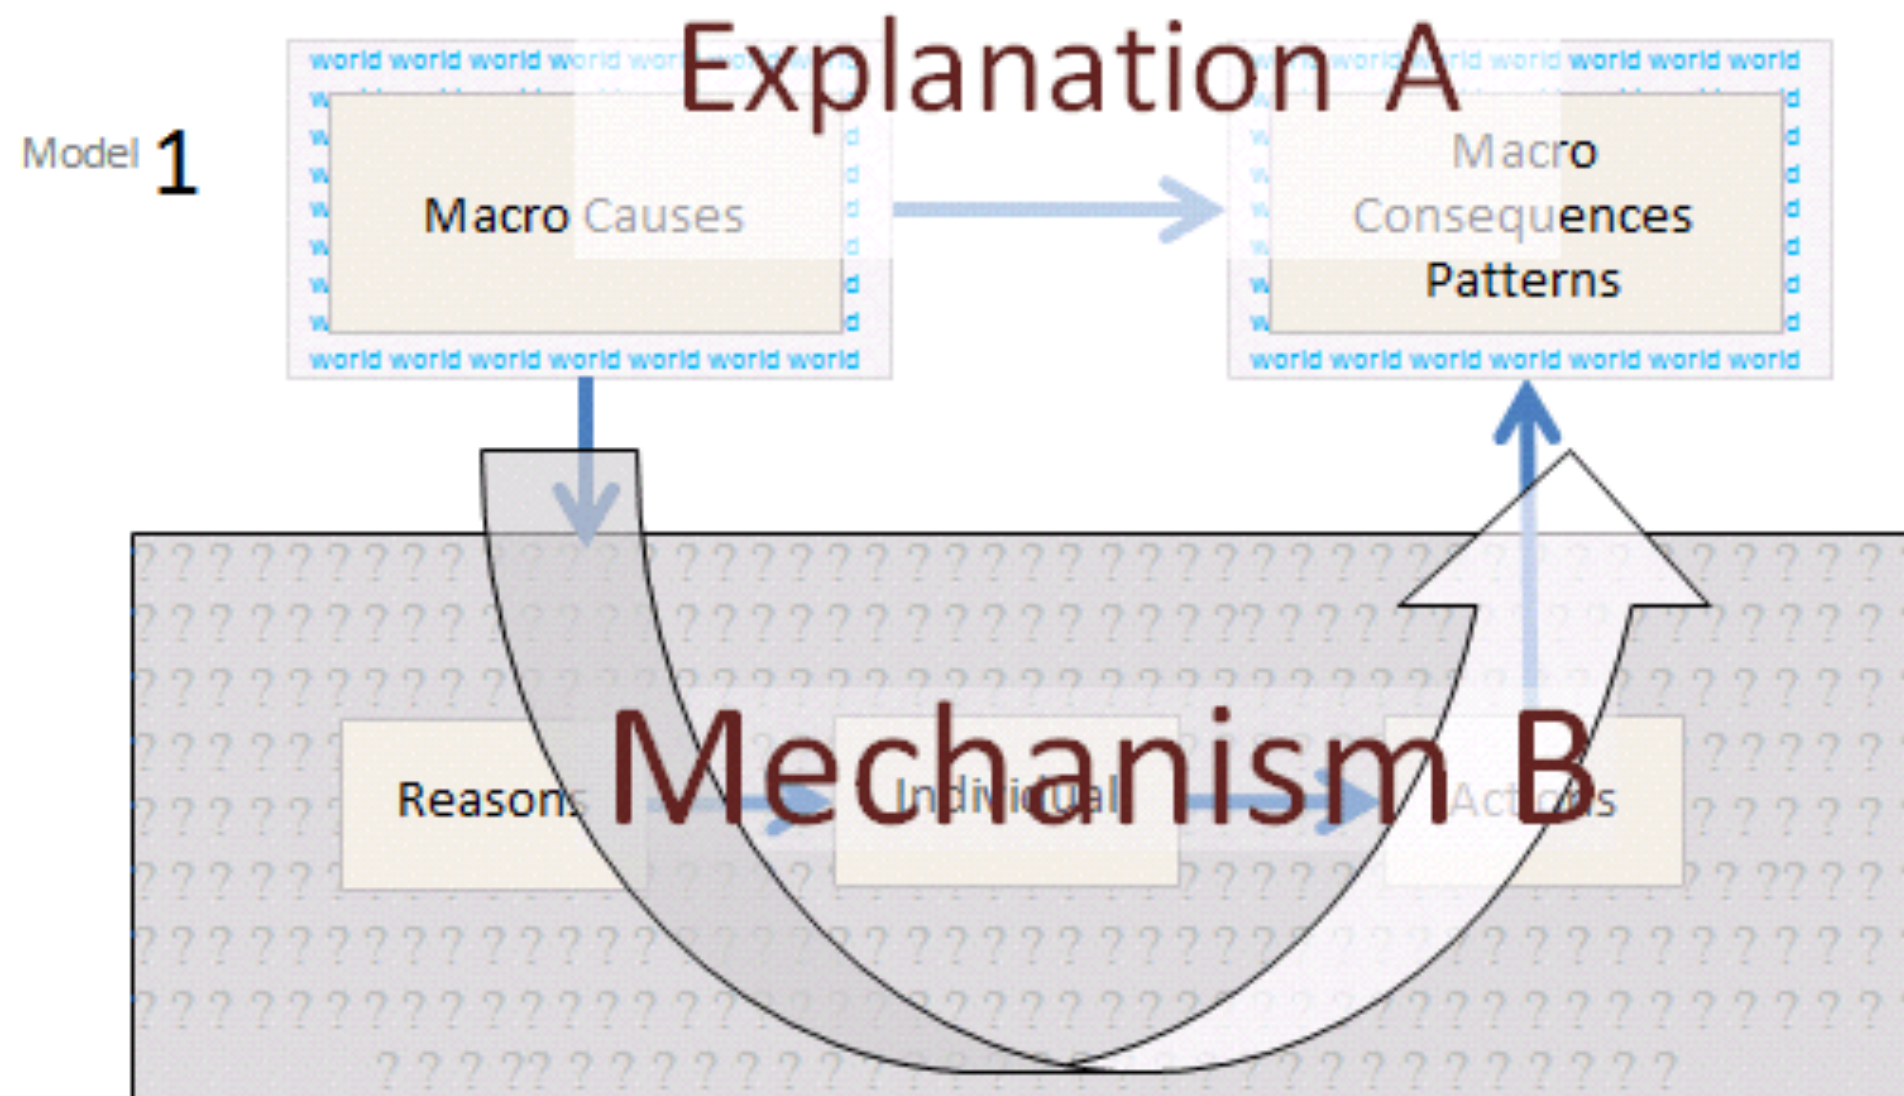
Model 1

Explanation A

world world world world world world world

Macro Causes

world world world world world world world

world world world world world world world

Macro Consequences Patterns

world world world world world world world

? ? ? ? ? ? ? ? ? ? ? ? ? ? ? ? ? ? ? ? ? ? ? ? ? ? ? ? ? ? ? ? ? ? ? ? ? ? ? ? ? ? ?

Reasons

Individual

Actions

Mechanism B